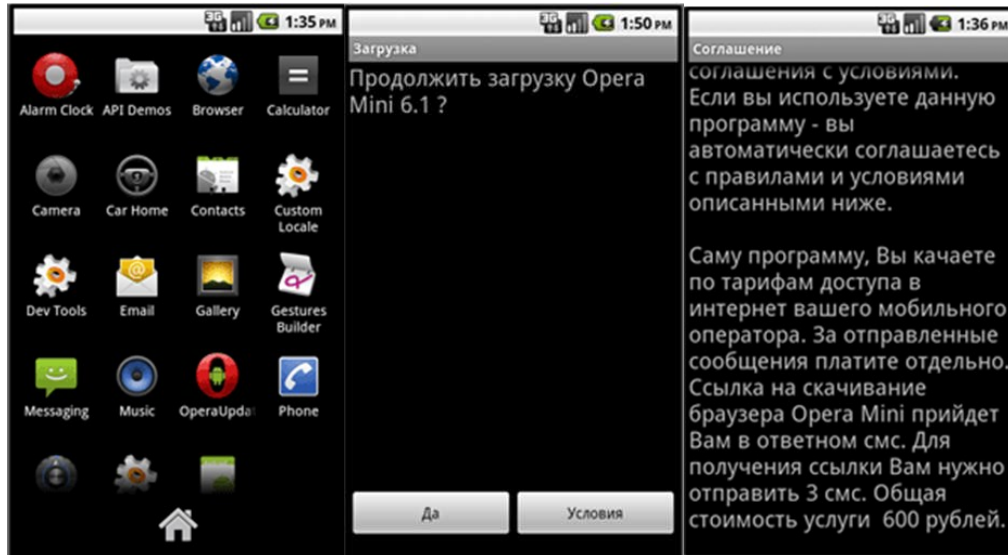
1:35 PM

Alarm Clock API Demos Browser Calculator

Camera Car Home Contacts Custom Locale

Dev Tools Email Gallery Gestures Builder

Messaging Music OperaUpdat Phone

1:50 PM

Загрузка

Продолжить загрузку Opera Mini 6.1 ?

Да

Условия

1:36 PM

Соглашение

соглашения с условиями. Если вы используете данную программу - вы автоматически соглашаетесь с правилами и условиями описанными ниже.

Саму программу, Вы качаете по тарифам доступа в интернет вашего мобильного оператора. За отправленные сообщения платите отдельно. Ссылка на скачивание браузера Opera Mini прийдет Вам в ответном смс. Для получения ссылки Вам нужно отправить 3 смс. Общая стоимость услуги 600 рублей.